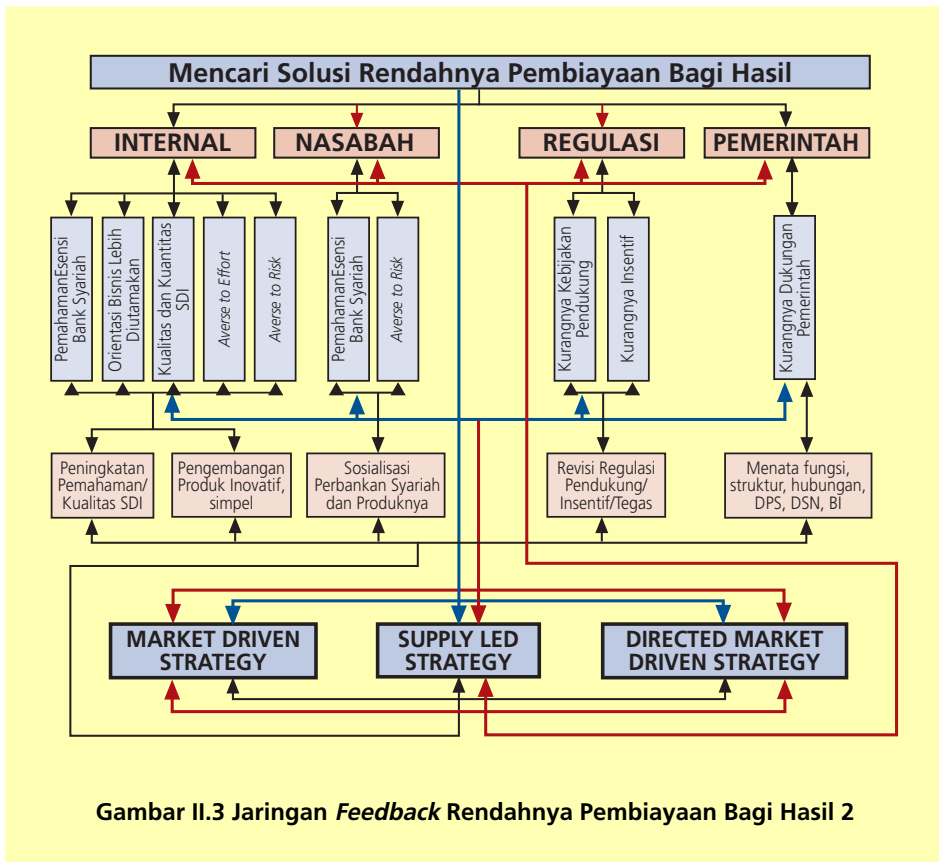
Mencari Solusi Rendahnya Pembiayaan Bagi Hasil

INTERNAL

NASABAH

REGULASI

PEMERINTAH

PemahamanEsensi Bank Syariah

Orientasi Bisnis Lebih Diutamakan

Kualitas dan Kuantitas SDI

Averse to Effort

Averse to Risk

PemahamanEsensi Bank Syariah

Averse to Risk

Kurangnya Kebijakan Pendukung

Kurangnya Insentif

Kurangnya Dukungan Pemerintah

Peningkatan Pemahaman/ Kualitas SDI

Pengembangan Produk Inovatif, simpel

Sosialisasi Perbankan Syariah dan Produknya

Revisi Regulasi Pendukung/ Insentif/Tegas

Menata fungsi, struktur, hubungan, DPS, DSN, BI

MARKET DRIVEN STRATEGY

SUPPLY LED STRATEGY

DIRECTED MARKET DRIVEN STRATEGY

Gambar II.3 Jaringan Feedback Rendahnya Pembiayaan Bagi Hasil 2